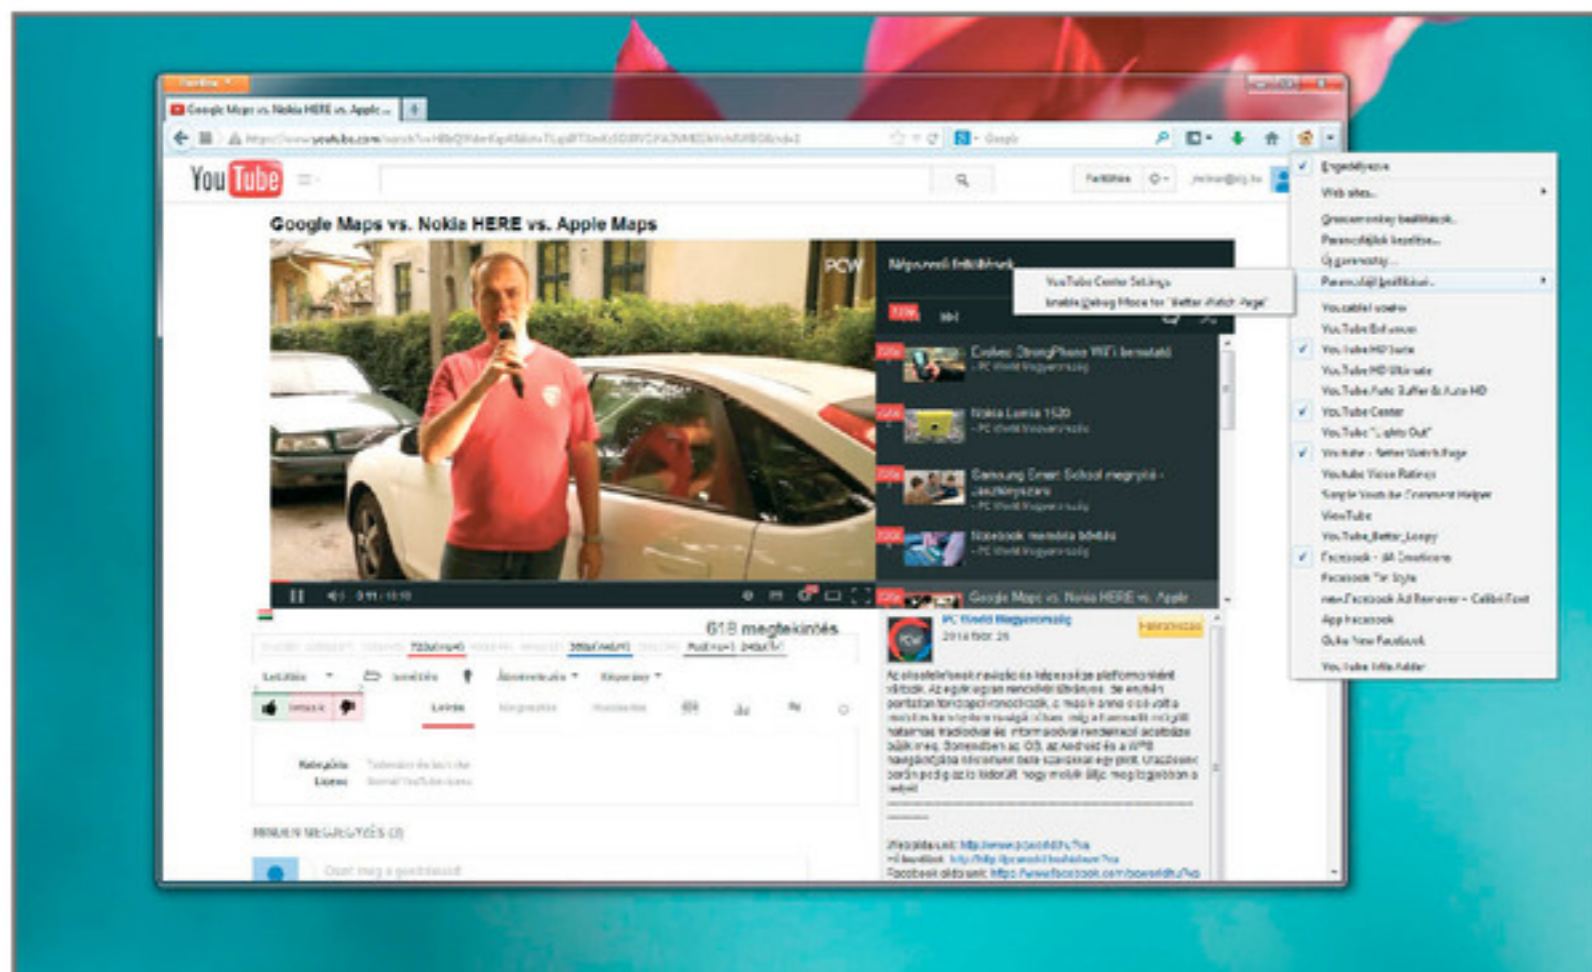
Firefox

Google Maps vs. Nokia HERE vs. Apple...

YouTube

Feltöltés

Google Maps vs. Nokia HERE vs. Apple Maps

PCW

Népszerű feltöltések

YouTube Center Settings
Enable Debug Mode for "Better Watch Page"

Evolveo StrongPhone WiFi bemutató
- PC World Magyarország

Nokia Lumia 1520
- PC World Magyarország

Samsung Smart School megnyitó - Jászberényszalai
- PC World Magyarország

Notebook memória bővítés
- PC World Magyarország

Google Maps vs. Nokia HERE vs. Apple

618 megtekintés

PC World Magyarország
2014 febr. 26

Feliratkozás

Leírás

Kategória
Licenc

MINDEN MEGJEGYZÉS (3)

Ossz meg a gondolatodat

Engedélyezve
Web sites...
Greasemonkey beállítások...
Parancsfájlok kezelése...
Új parancsfájl...
Parancsfájl beállításai...
Youtube! viewer
YouTube Enhancer
YouTube HD Suite
YouTube HD Ultimate
YouTube Auto Buffer & Auto HD
YouTube Center
YouTube "Lights Out"
Youtube - Better Watch Page
Youtube Video Ratings
Simple Youtube Comment Helper
ViewTube
YouTube_Better_Loopy
Facebook - All Emoticons
Facebook "In Style"
new Facebook Ad Remover - Calibri Font
App Facebook
Quite New Facebook
YouTube Title Adder

Weboldalunk: http://www.pcworld.hu
Facebook oldalunk: https://www.facebook.com/pcworldhu